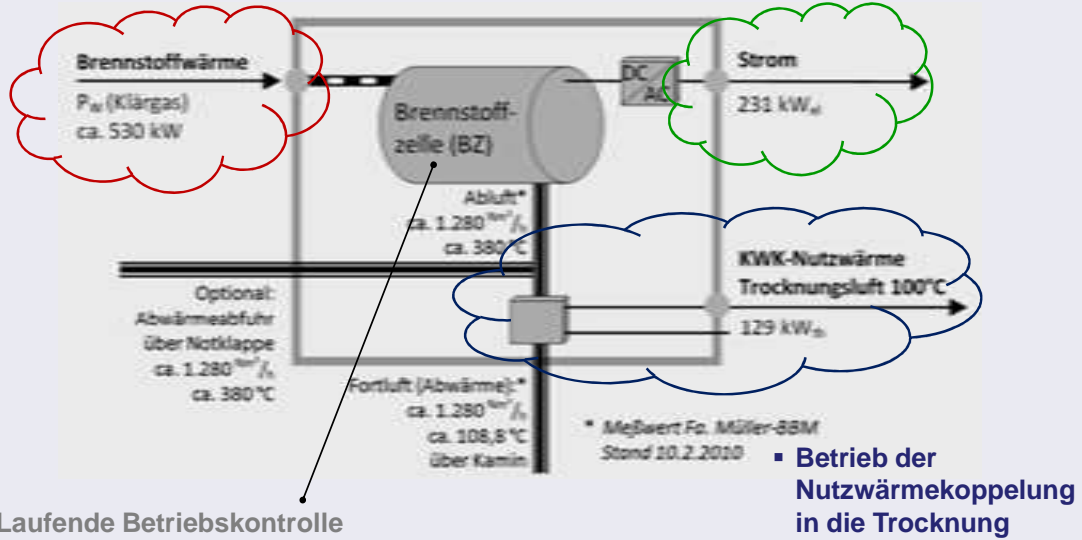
Brennstoffwärme
$P_{el}$ (Klärgas)
ca. 530 kW

Brennstoffzelle (BZ)

DC
AC

Strom
231 $kW_{el}$

Abluft*
ca. 1.280 $^{Nm^3}/_h$
ca. 380°C

Optional:
Abwärmeabfuhr
über Notklappe
ca. 1.280 $^{Nm^3}/_h$
ca. 380°C

KWK-Nutzwärme
Trocknungsluft 100°C
129 $kW_{th}$

Fortluft (Abwärme):*
ca. 1.280 $^{Nm^3}/_h$
ca. 108,8°C
über Kamin

* Meßwert Fa. Müller-BBM
Stand 10.2.2010

Laufende Betriebskontrolle

▪ Betrieb der Nutzwärmekoppelung in die Trocknung